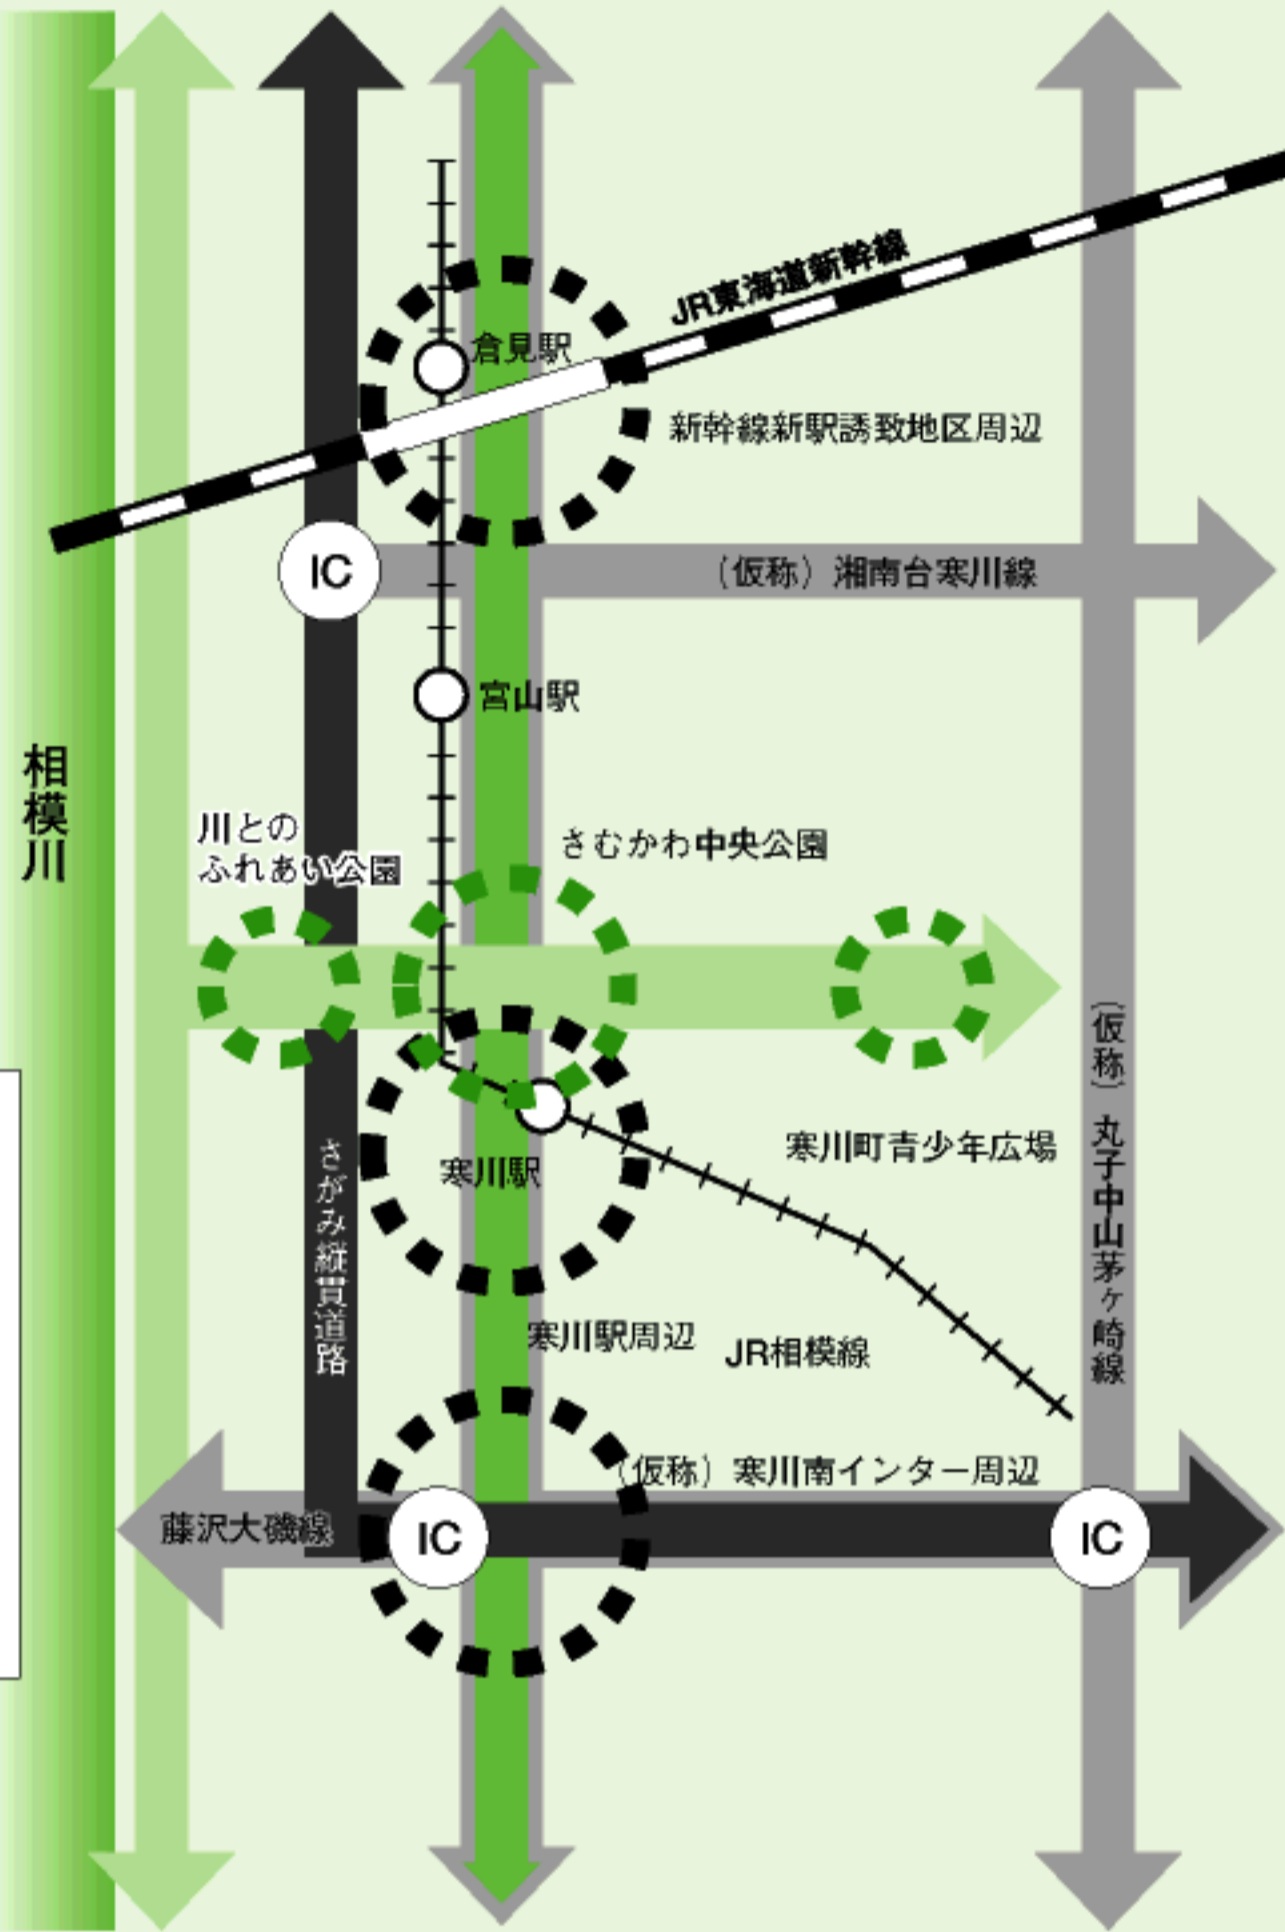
JR東海道新幹線

倉見駅

新幹線新駅誘致地区周辺

IC

（仮称）湘南台寒川線

宮山駅

相模川

川との
ふれあい公園

さむかわ中央公園

（仮称）丸子中山茅ヶ崎線

寒川町青少年広場

寒川駅

さがみ縦貫道路

寒川駅周辺

JR相模線

（仮称）寒川南インター周辺

藤沢大磯線

IC

IC